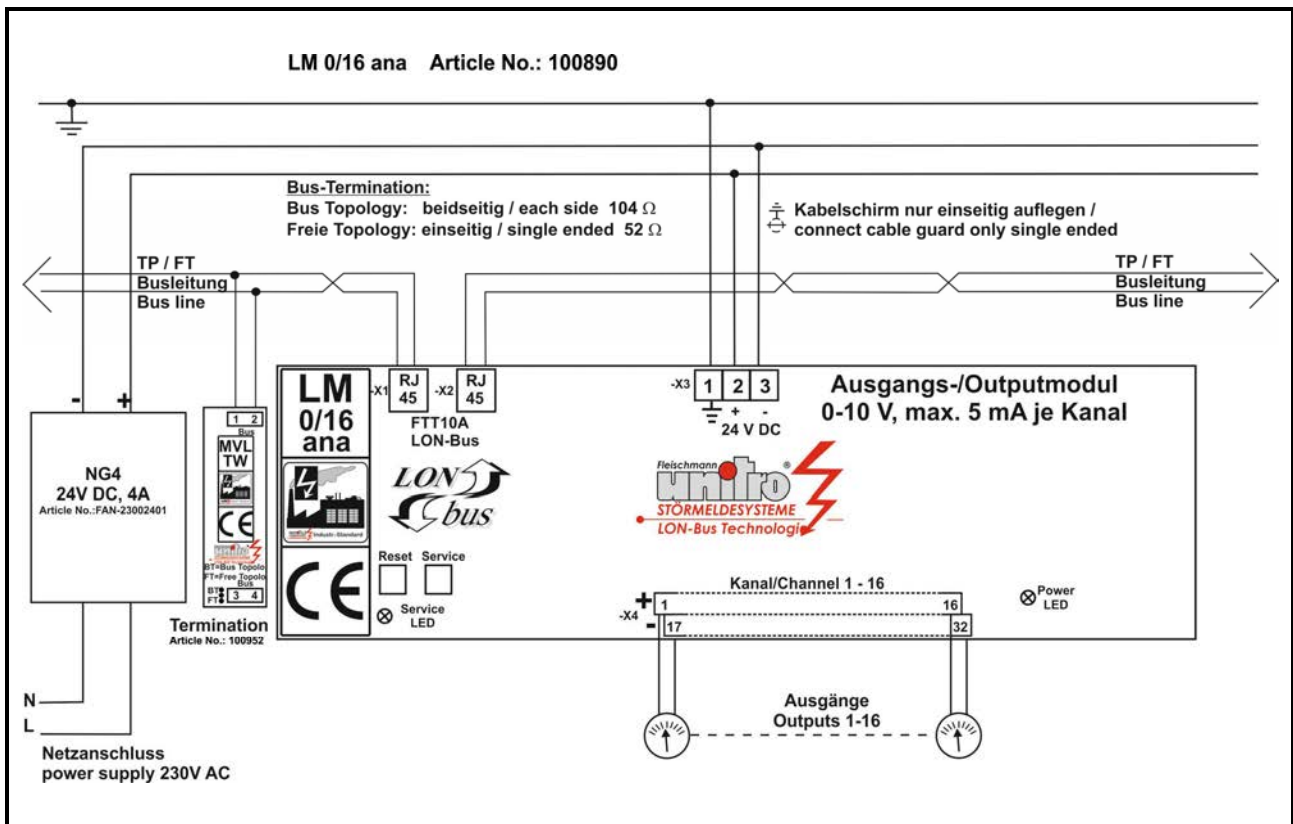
LM 0/16 ana Article No.: 100890

Bus-Termination:
Bus Topology: beidseitig / each side 104 Ω
Freie Topology: einseitig / single ended 52 Ω

Kabelschirm nur einseitig auflegen /
connect cable guard only single ended

TP / FT
Busleitung
Bus line

TP / FT
Busleitung
Bus line

- +

NG4
24V DC, 4A
Article No.:FAN-23002401

1 2
Bus
MVL
TW
CE
BT=Bus Topolo
FT=Free Topolo
Bus
BT FT 3 4

Termination
Article No.: 100952

LM
0/16
ana

CE

-X1 RJ 45
-X2 RJ 45
FTT10A
LON-Bus

LON bus

Reset Service
Service LED

-X3 1 2 3
+ -
24 V DC

Ausgangs-/Outputmodul
0-10 V, max. 5 mA je Kanal

Fleischmann
unitro
STÖRMELDESYSTEME
LON-Bus Technologi

Kanal/Channel 1 - 16
-X4 + 1 16
- 17 32

Power LED

Ausgänge
Outputs 1-16

N
L

Netzanschluss
power supply 230V AC